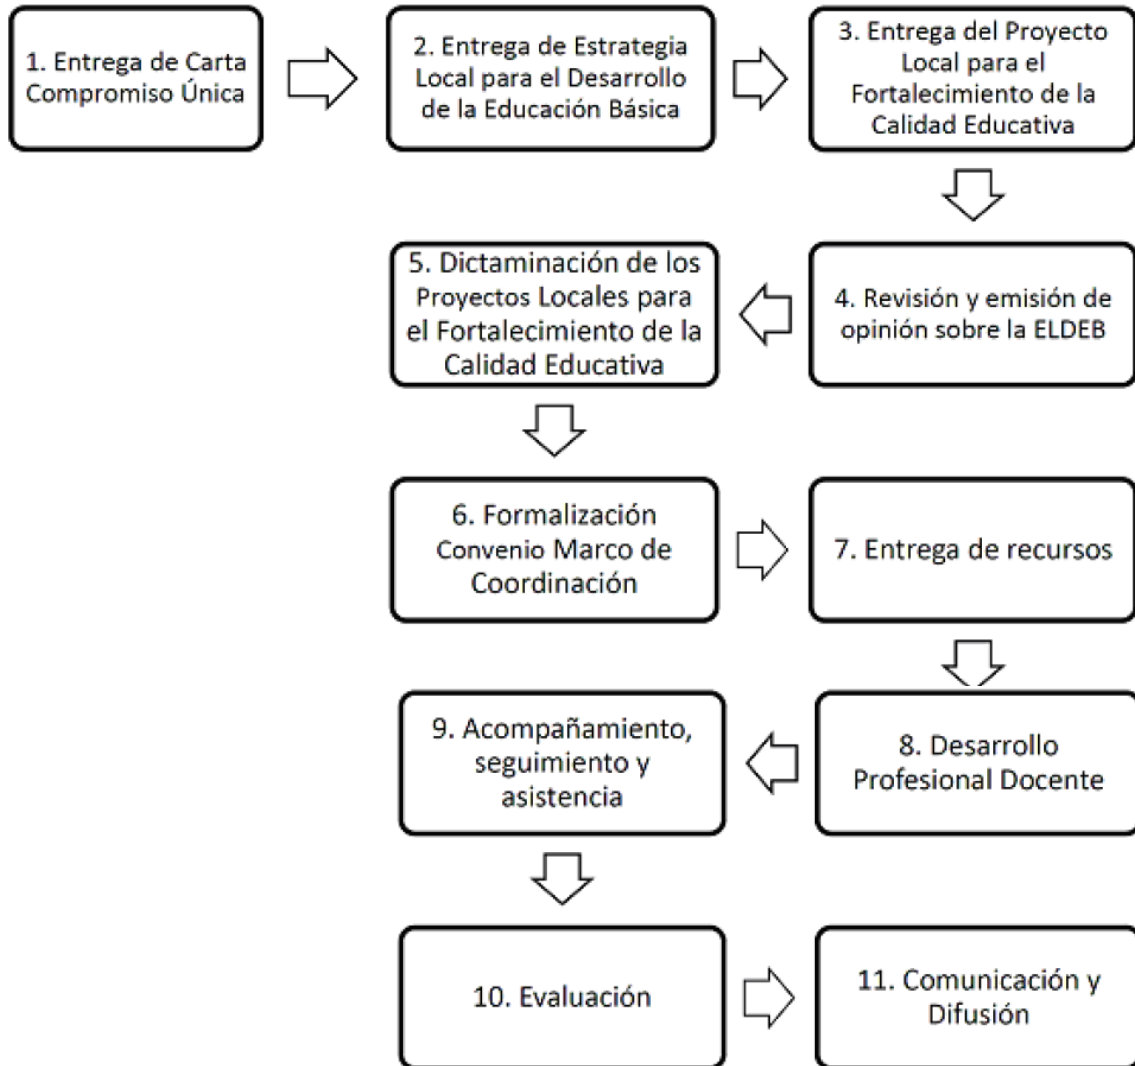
1. Entrega de Carta Compromiso Única

2. Entrega de Estrategia Local para el Desarrollo de la Educación Básica

3. Entrega del Proyecto Local para el Fortalecimiento de la Calidad Educativa

4. Revisión y emisión de opinión sobre la ELDEB

5. Dictaminación de los Proyectos Locales para el Fortalecimiento de la Calidad Educativa

6. Formalización Convenio Marco de Coordinación

7. Entrega de recursos

8. Desarrollo Profesional Docente

9. Acompañamiento, seguimiento y asistencia

10. Evaluación

11. Comunicación y Difusión